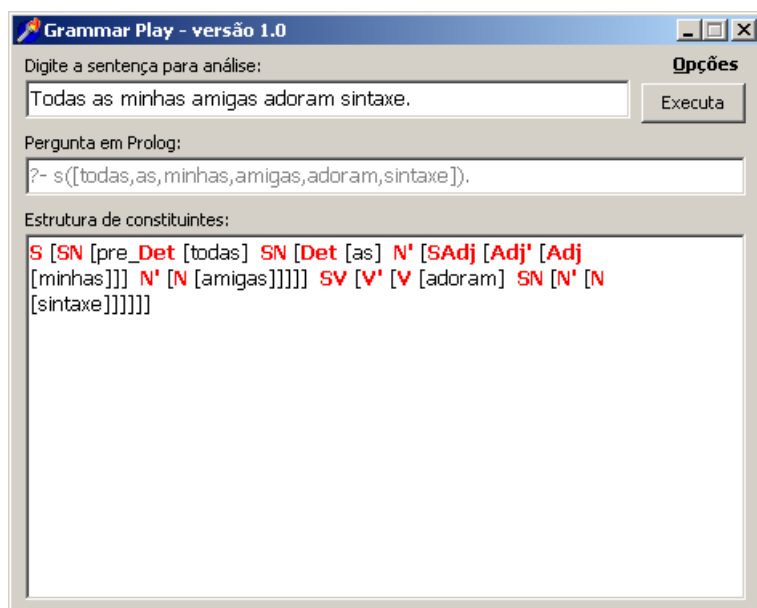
Grammar Play - versão 1.0

Digite a sentença para análise:

Opções

Todas as minhas amigas adoram sintaxe.

Executa

Pergunta em Prolog:

?- s([todas,as,minhas,amigas,adoram,sintaxe]).

Estrutura de constituintes:

S [SN [pre_Det [todas] SN [Det [as] N' [SAdj [Adj' [Adj [minhas]]] N' [N [amigas]]]]] SV [V' [V [adoram] SN [N' [N [sintaxe]]]]]]